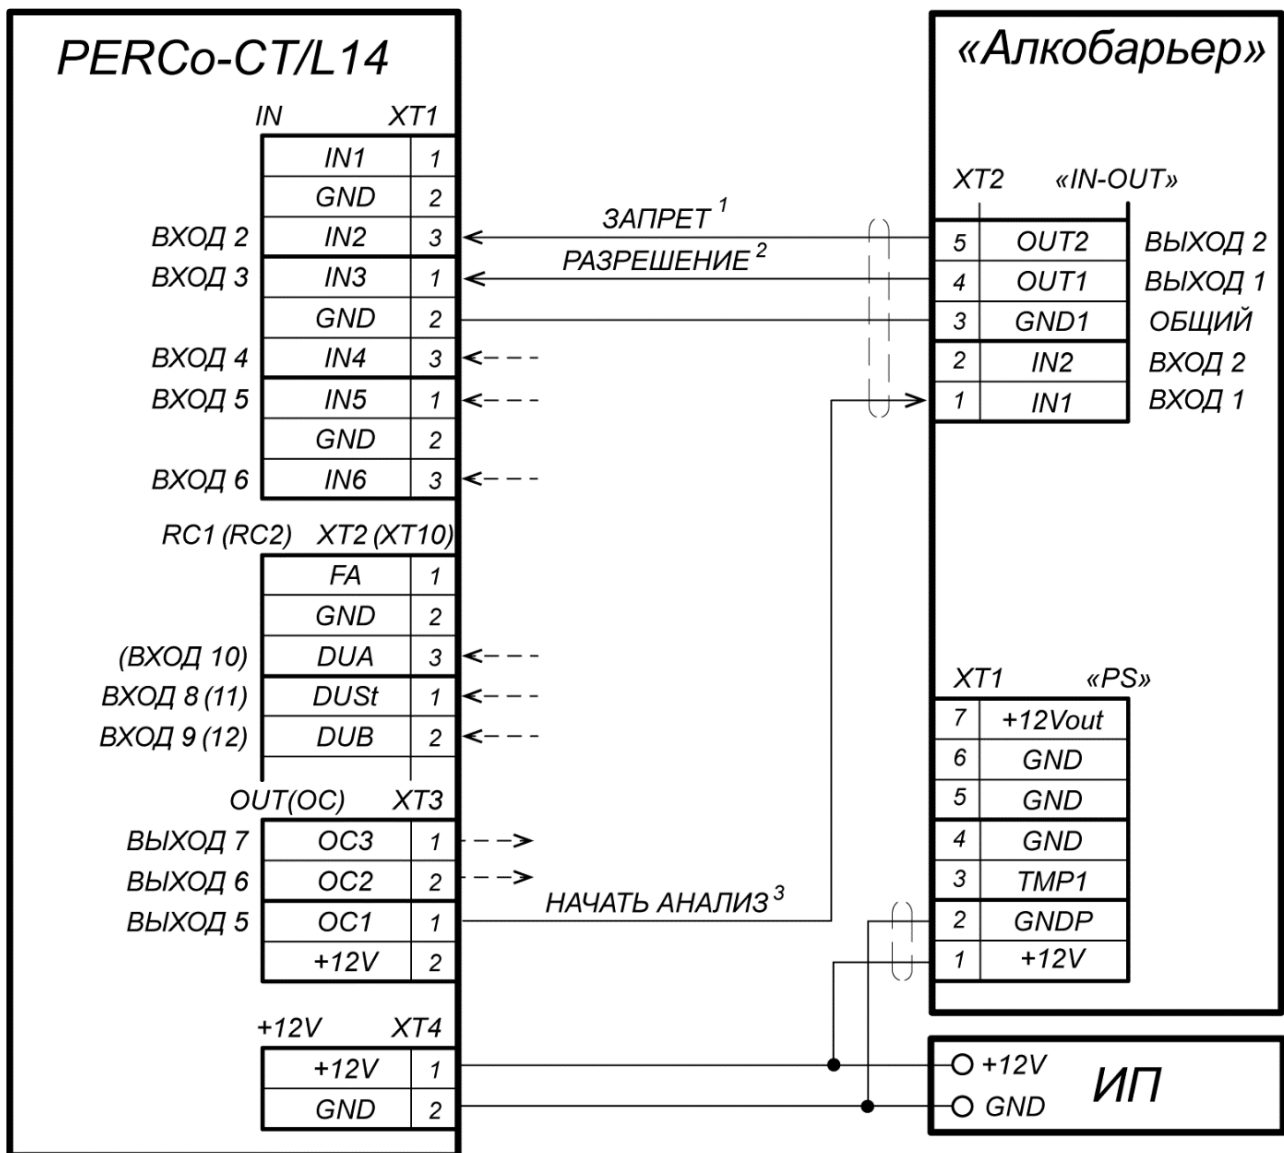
PERCo-CT/L14

IN XT1

| | | |
|---|---|---|
| | IN1 | 1 |
| | GND | 2 |
| ВХОД 2 | IN2 | 3 |
| ВХОД 3 | IN3 | 1 |
| | GND | 2 |
| ВХОД 4 | IN4 | 3 |
| ВХОД 5 | IN5 | 1 |
| | GND | 2 |
| ВХОД 6 | IN6 | 3 |

RC1 (RC2) XT2 (XT10)

| | | |
|---|---|---|
| | FA | 1 |
| | GND | 2 |
| (ВХОД 10) | DUA | 3 |
| ВХОД 8 (11) | DUSt | 1 |
| ВХОД 9 (12) | DUB | 2 |

OUT(OC) XT3

| | | |
|---|---|---|
| ВЫХОД 7 | OC3 | 1 |
| ВЫХОД 6 | OC2 | 2 |
| ВЫХОД 5 | OC1 | 1 |
| | +12V | 2 |

+12V XT4

| | |
|---|---|
| +12V | 1 |
| GND | 2 |

ЗАПРЕТ $^1$

РАЗРЕШЕНИЕ $^2$

НАЧАТЬ АНАЛИЗ $^3$

«Алкобарьер»

XT2 «IN-OUT»

| | | |
|---|---|---|
| 5 | OUT2 | ВЫХОД 2 |
| 4 | OUT1 | ВЫХОД 1 |
| 3 | GND1 | ОБЩИЙ |
| 2 | IN2 | ВХОД 2 |
| 1 | IN1 | ВХОД 1 |

XT1 «PS»

| | |
|---|---|
| 7 | +12Vout |
| 6 | GND |
| 5 | GND |
| 4 | GND |
| 3 | TMP1 |
| 2 | GNDP |
| 1 | +12V |

+12V
GND
ИП